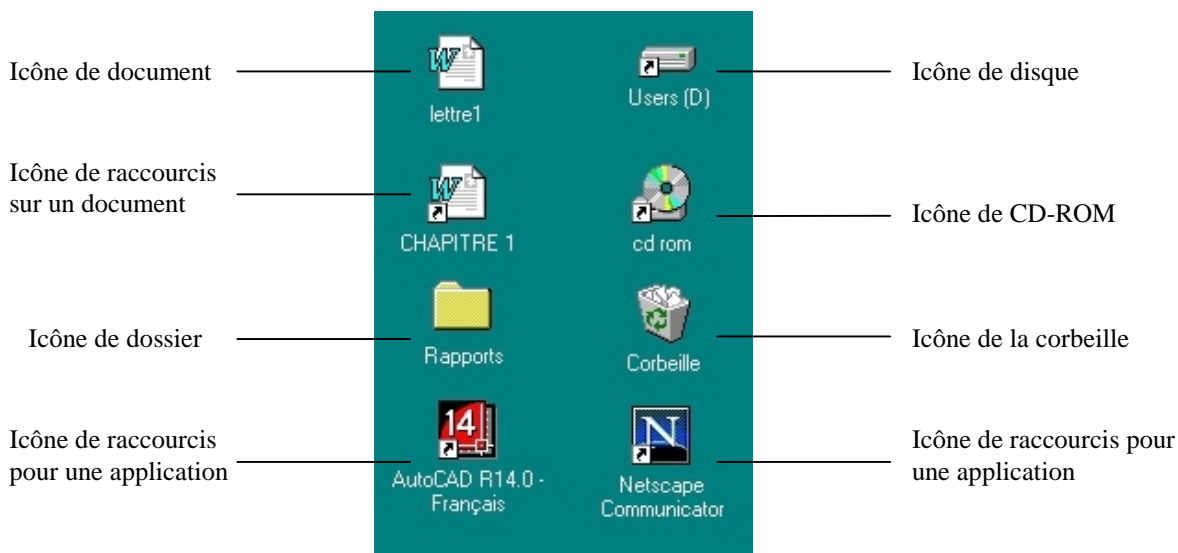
Icône de document

lettre1

Users (D)

Icône de disque

Icône de raccourcis sur un document

CHAPITRE 1

cd rom

Icône de CD-ROM

Icône de dossier

Rapports

Corbeille

Icône de la corbeille

Icône de raccourcis pour une application

14

AutoCAD R14.0 - Français

N

Netscape Communicator

Icône de raccourcis pour une application